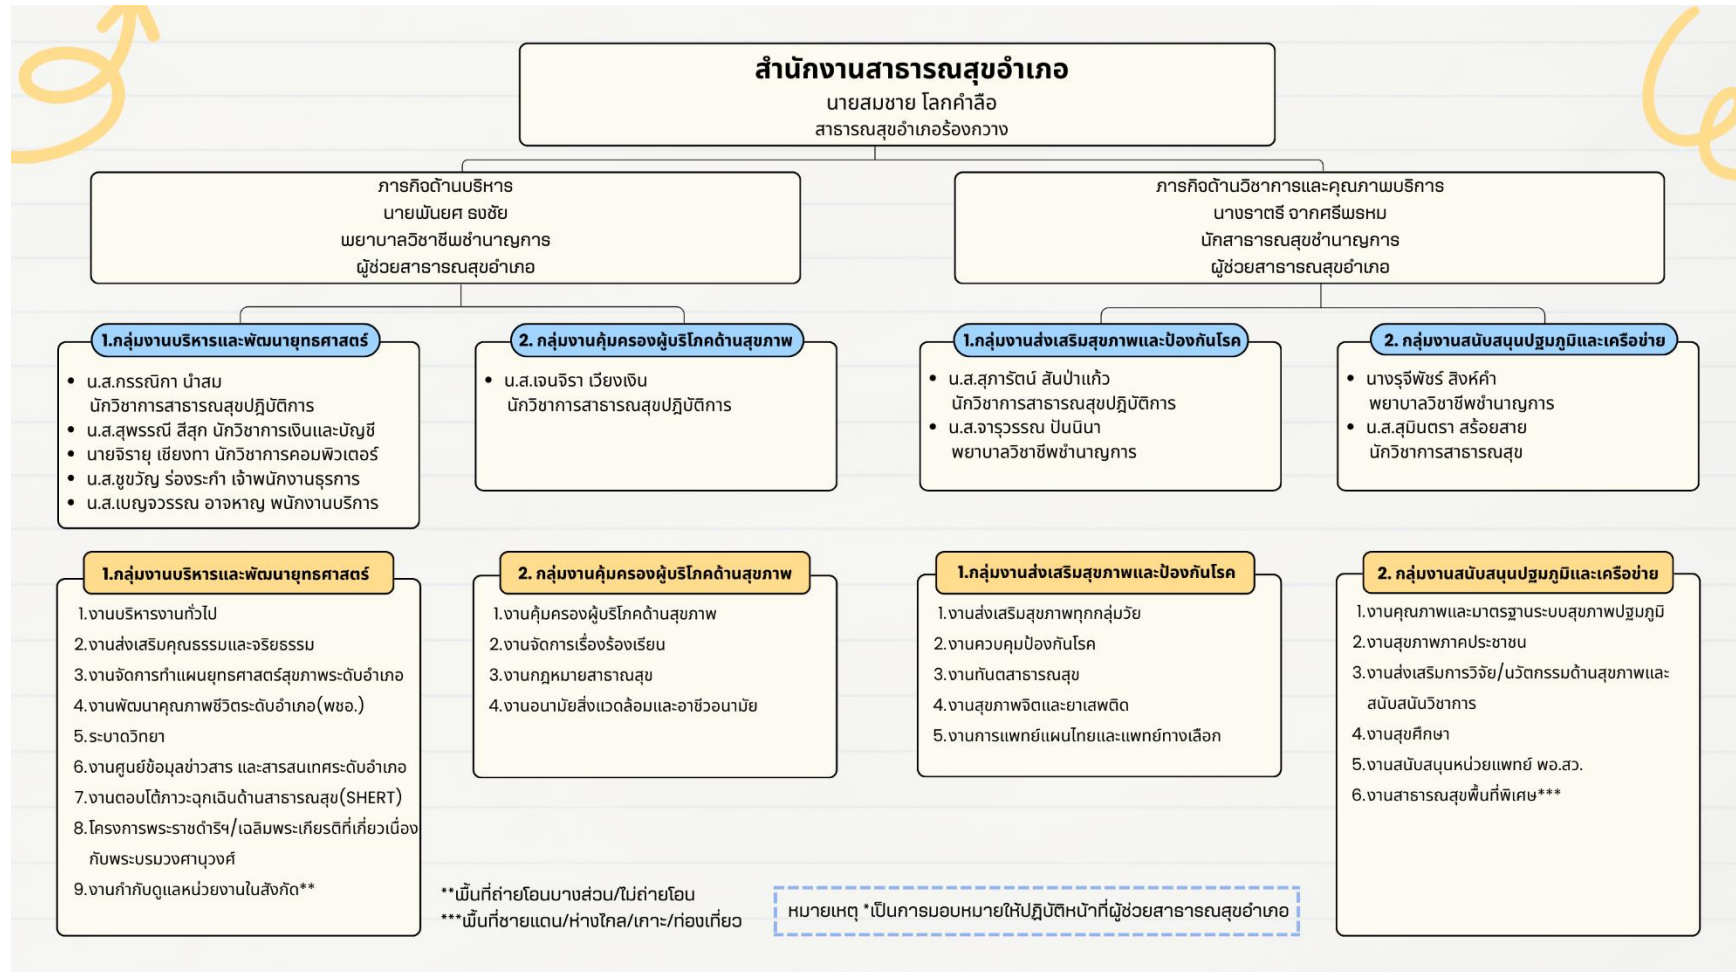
สำนักงานสาธารณสุขอำเภอ
นายสมชาย โลกคำลือ
สาธารณสุขอำเภอร้องกวาง

ภารกิจด้านบริหาร
นายพันยศ ธงชัย
พยาบาลวิชาชีพชำนาญการ
ผู้ช่วยสาธารณสุขอำเภอ

ภารกิจด้านวิชาการและคุณภาพบริการ
นางราตรี จากศรีพรหม
นักสาธารณสุขชำนาญการ
ผู้ช่วยสาธารณสุขอำเภอ

1.กลุ่มงานบริหารและพัฒนายุทธศาสตร์
- น.ส.กรรณิกา นำสม นักวิชาการสาธารณสุขปฏิบัติการ
- น.ส.สุพรรณี สีสุก นักวิชาการเงินและบัญชี
- นายจิรายุ เชียงทา นักวิชาการคอมพิวเตอร์
- น.ส.ชูขวัญ ร่องระกำ เจ้าพนักงานธุรการ
- น.ส.เบญจวรรณ อาจหาญ พนักงานบริการ

2. กลุ่มงานคุ้มครองผู้บริโภคด้านสุขภาพ
- น.ส.เจนจิรา เวียงเงิน นักวิชาการสาธารณสุขปฏิบัติการ

1.กลุ่มงานส่งเสริมสุขภาพและป้องกันโรค
- น.ส.สุภารัตน์ สันป่าแก้ว นักวิชาการสาธารณสุขปฏิบัติการ
- น.ส.จารุวรรณ ปันนินา พยาบาลวิชาชีพชำนาญการ

2. กลุ่มงานสนับสนุนปฐมภูมิและเครือข่าย
- นางรุจีพัชร์ สิงห์คำ พยาบาลวิชาชีพชำนาญการ
- น.ส.สุมินตรา สร้อยสาย นักวิชาการสาธารณสุข

1.กลุ่มงานบริหารและพัฒนายุทธศาสตร์
1.งานบริหารงานทั่วไป
2.งานส่งเสริมคุณธรรมและจริยธรรม
3.งานจัดการทำแผนยุทธศาสตร์สุขภาพระดับอำเภอ
4.งานพัฒนาคุณภาพชีวิตระดับอำเภอ(พชอ.)
5.ระบาดวิทยา
6.งานศูนย์ข้อมูลข่าวสาร และสารสนเทศระดับอำเภอ
7.งานตอบโต้ภาวะฉุกเฉินด้านสาธารณสุข(SHERT)
8.โครงการพระราชดำริฯ/เฉลิมพระเกียรติที่เกี่ยวเนื่องกับพระบรมวงศานุวงศ์
9.งานกำกับดูแลหน่วยงานในสังกัด**

2. กลุ่มงานคุ้มครองผู้บริโภคด้านสุขภาพ
1.งานคุ้มครองผู้บริโภคด้านสุขภาพ
2.งานจัดการเรื่องร้องเรียน
3.งานกฎหมายสาธารณสุข
4.งานอนามัยสิ่งแวดล้อมและอาชีวอนามัย

1.กลุ่มงานส่งเสริมสุขภาพและป้องกันโรค
1.งานส่งเสริมสุขภาพทุกกลุ่มวัย
2.งานควบคุมป้องกันโรค
3.งานทันตสาธารณสุข
4.งานสุขภาพจิตและยาเสพติด
5.งานการแพทย์แผนไทยและแพทย์ทางเลือก

2. กลุ่มงานสนับสนุนปฐมภูมิและเครือข่าย
1.งานคุณภาพและมาตรฐานระบบสุขภาพปฐมภูมิ
2.งานสุขภาพภาคประชาชน
3.งานส่งเสริมการวิจัย/นวัตกรรมด้านสุขภาพและสนับสนุนวิชาการ
4.งานสุขศึกษา
5.งานสนับสนุนหน่วยแพทย์ พอ.สว.
6.งานสาธารณสุขพื้นที่พิเศษ***

**พื้นที่ถ่ายโอนบางส่วน/ไม่ถ่ายโอน
***พื้นที่ชายแดน/ห่างไกล/เกาะ/ท่องเที่ยว

หมายเหตุ *เป็นการมอบหมายให้ปฏิบัติหน้าที่ผู้ช่วยสาธารณสุขอำเภอ